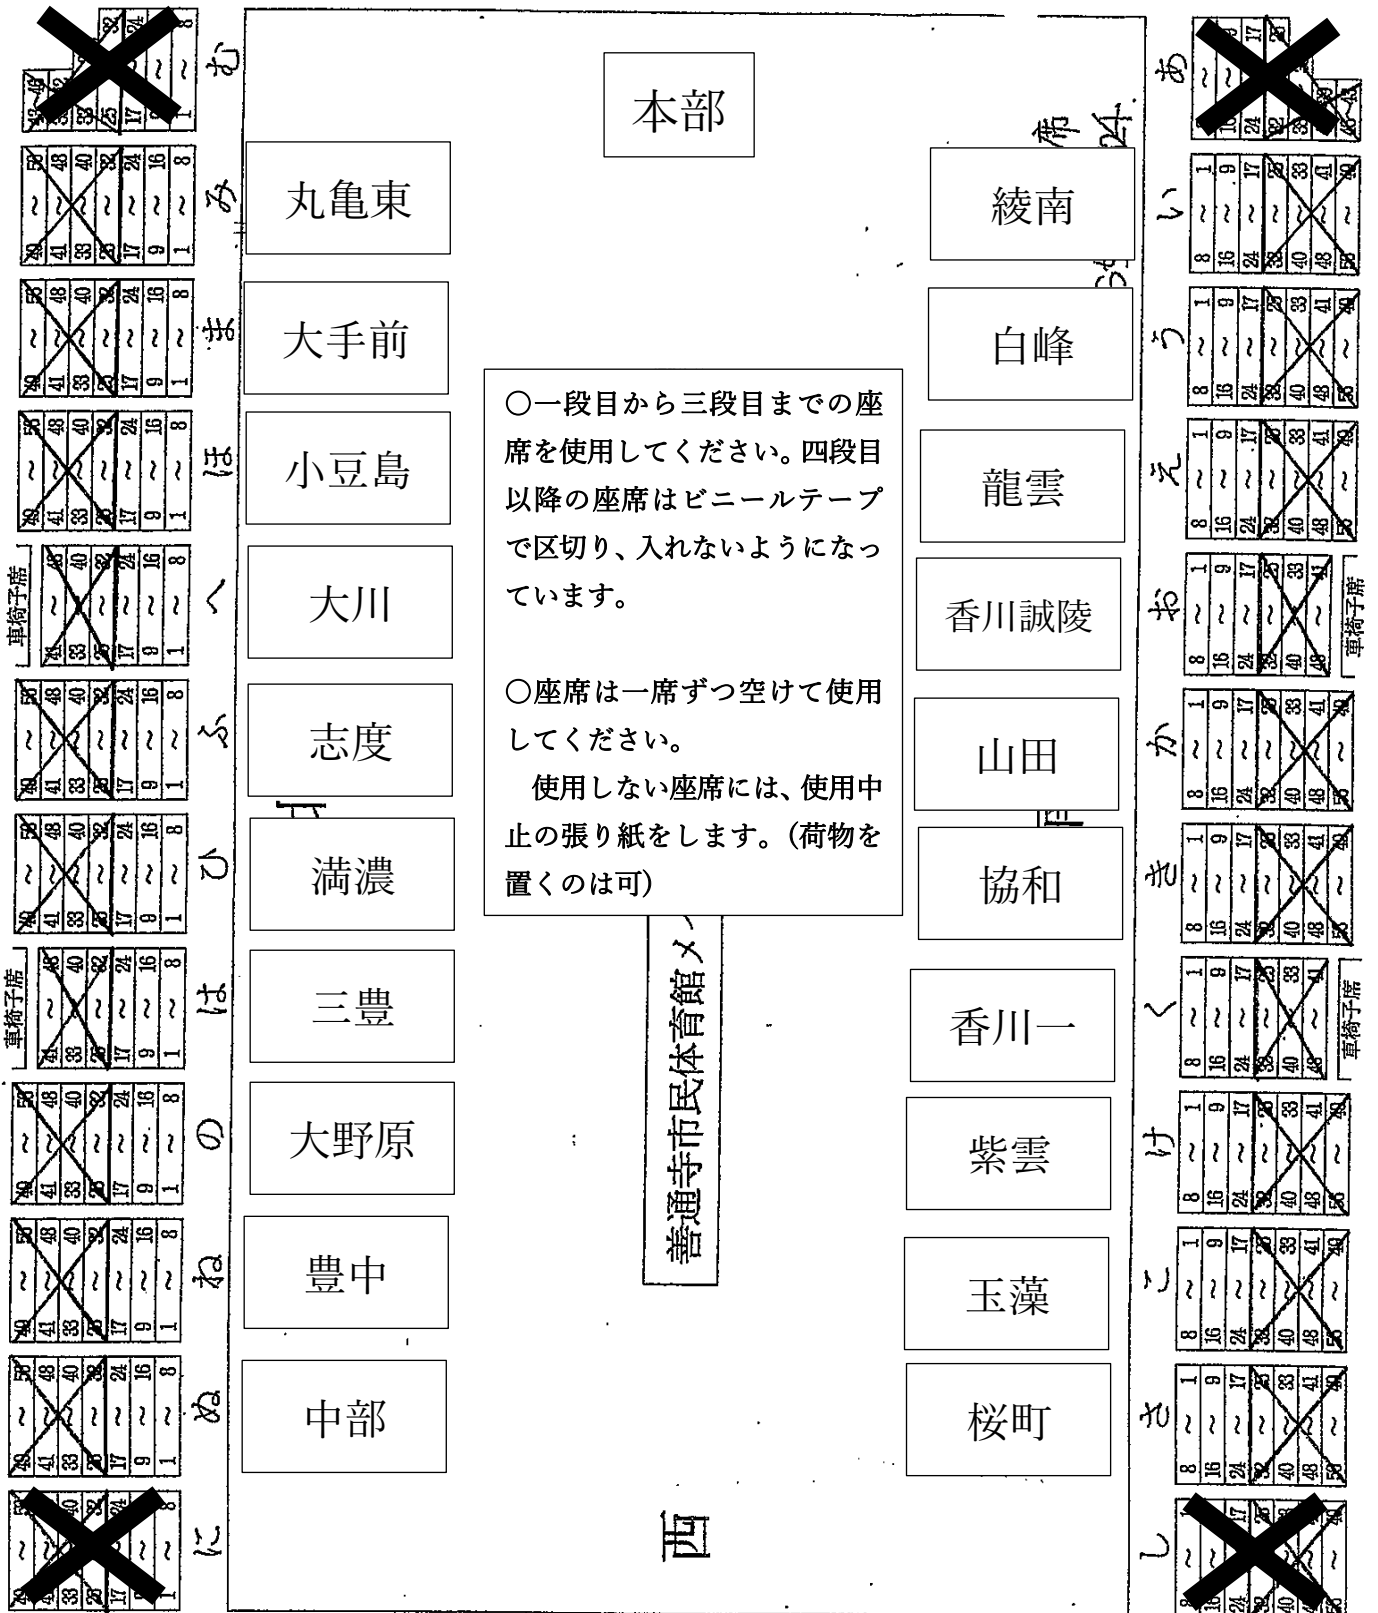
本部

丸亀東

大手前

小豆島

大川

志度

満濃

三豊

大野原

豊中

中部

綾南

白峰

龍雲

香川誠陵

山田

協和

香川一

紫雲

玉藻

桜町

○一段目から三段目までの座席を使用してください。四段目以降の座席はビニールテープで区切り、入れないようになっています。

○座席は一席ずつ空けて使用してください。
　使用しない座席には、使用中止の張り紙をします。（荷物を置くのは可）

善通寺市民体育館メ

西

む
み
ま
ほ
へ
ふ
ひ
は
の
ね
ぬ
に

あ
い
う
え
お
か
き
く
け
こ
さ
し

車椅子席
車椅子席
車椅子席
車椅子席